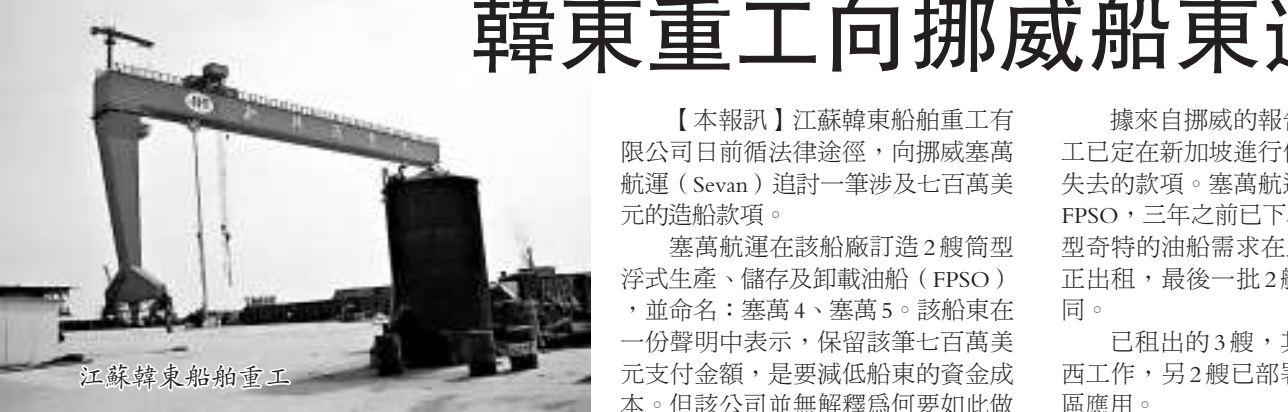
韓東重工向挪威船東追

江蘇韓東船舶重工

【本報訊】江蘇韓東船舶重工有限公司日前循法律途徑，向挪威塞萬航運（Sevan）追討一筆涉及七百萬美元的造船款項。

塞萬航運在該船廠訂造2艘筒型浮式生產、儲存及卸載油船（FPSO），並命名：塞萬4、塞萬5。該船東在一份聲明中表示，保留該筆七百萬美元支付金額，是要減低船東的資金成本。但該公司並無解釋爲何要如此做

據來自挪威的報
工已定在新加坡進行
失去的款項。塞萬航
FPSO，三年之前已下
型奇特的油船需求在
正出租，最後一批2
同。

已租出的3艘，
西工作，另2艘已部
區應用。